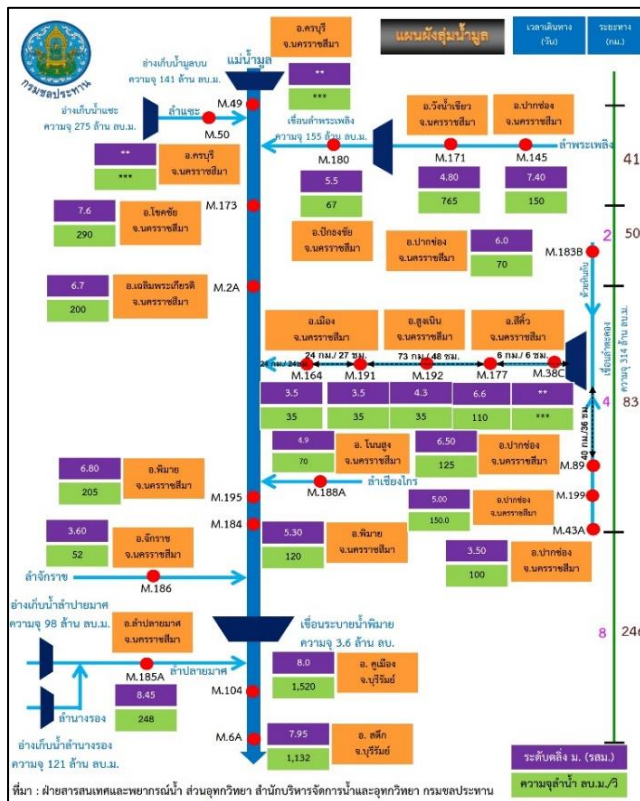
กรมชลประทาน

แผนผังลุ่มน้ำมูล

เวลาเดินทาง (วัน)

ระยะทาง (กม.)

แม่น้ำมูล

อ่างเก็บน้ำมูลบน ความจุ 141 ล้าน ลบ.ม.

อ.ครบุรี จ.นครราชสีมา

**

***

อ่างเก็บน้ำลำแชะ ความจุ 275 ล้าน ลบ.ม.

ลำแชะ

M.49

M.50

เขื่อนลำพระเพลิง ความจุ 155 ล้าน ลบ.ม.

อ.วังน้ำเขียว จ.นครราชสีมา

อ.ปากช่อง จ.นครราชสีมา

ลำพระเพลิง

M.180

M.171

M.145

**

***

อ.ครบุรี จ.นครราชสีมา

5.5

67

4.80

765

7.40

150

41

M.173

7.6

290

อ.โชคชัย จ.นครราชสีมา

อ.ปักธงชัย จ.นครราชสีมา

2

50

อ.ปากช่อง จ.นครราชสีมา

6.0

70

M.183B

ลำตะคอง

M.2A

6.7

200

อ.เฉลิมพระเกียรติ จ.นครราชสีมา

อ.เมือง จ.นครราชสีมา

อ.สูงเนิน จ.นครราชสีมา

อ.สีคิ้ว จ.นครราชสีมา

เขื่อนลำตะคอง ความจุ 314 ล้าน ลบ.ม.

26 กม./24

24 กม./ 27 ชม.

73 กม./ 48 ชม.

6 กม./ 6 ชม.

M.164

M.191

M.192

M.177

M.38C

3.5

35

3.5

35

4.3

35

6.6

110

**

***

4

83

40 กม./36 ชม.

4.9

70

อ. โนนสูง จ.นครราชสีมา

6.50

125

อ.ปากช่อง จ.นครราชสีมา

M.188A

ลำเชียงไกร

M.89

6.80

205

อ.พิมาย จ.นครราชสีมา

M.195

5.00

150.0

อ.ปากช่อง จ.นครราชสีมา

M.199

M.43A

3.60

52

อ.จักราช จ.นครราชสีมา

M.184

5.30

120

อ.พิมาย จ.นครราชสีมา

3.50

100

อ.ปากช่อง จ.นครราชสีมา

ลำจักราช

M.186

อ่างเก็บน้ำลำปลายมาศ ความจุ 98 ล้าน ลบ.ม.

อ.ลำปลายมาศ จ.นครราชสีมา

เขื่อนระบายน้ำพิมาย ความจุ 3.6 ล้าน ลบ.

8

246

M.185A

ลำปลายมาศ

8.0

1,520

อ. คูเมือง จ.บุรีรัมย์

8.45

248

M.104

ลำนางรอง

อ่างเก็บน้ำลำนางรอง ความจุ 121 ล้าน ลบ.ม.

M.6A

7.95

1,132

อ. สตึก จ.บุรีรัมย์

ระดับตลิ่ง ม. (รสม.)

ความจุลำน้ำ ลบ.ม./วิ

ที่มา : ฝ่ายสารสนเทศและพยากรณ์น้ำ ส่วนอุทกวิทยา สำนักบริหารจัดการน้ำและอุทกวิทยา กรมชลประทาน